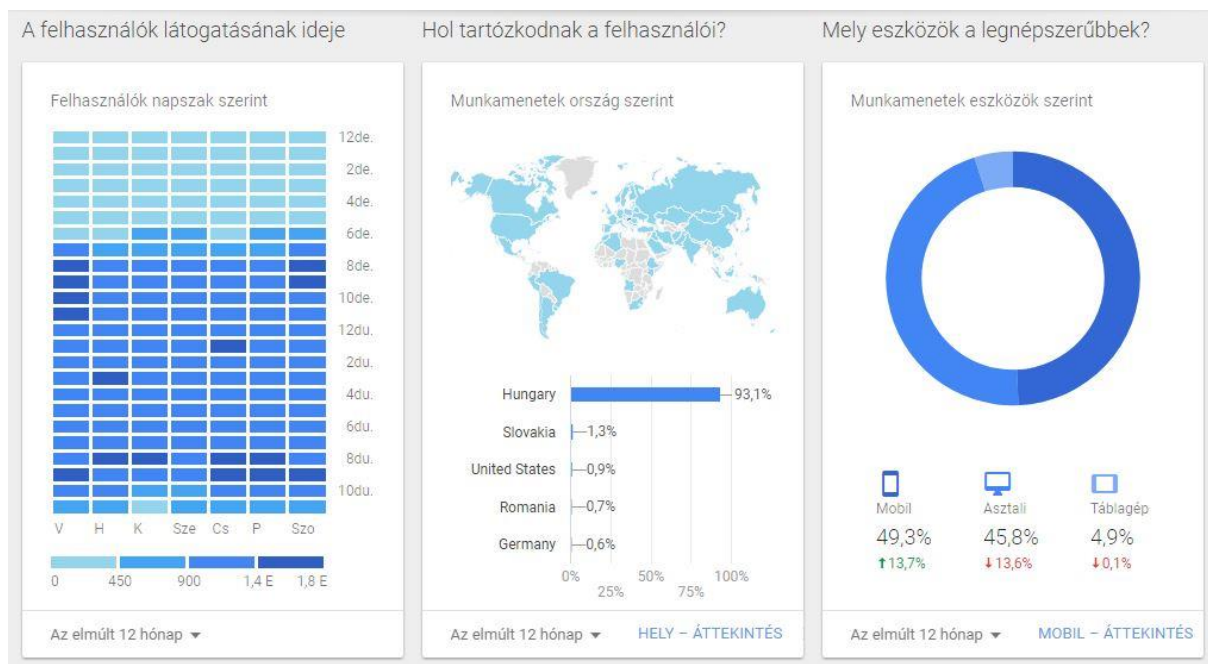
A felhasználók látogatásának ideje

Felhasználók napszak szerint

12de.
2de.
4de.
6de.
8de.
10de.
12du.
2du.
4du.
6du.
8du.
10du.

V H K Sze Cs P Szo

0 450 900 1,4 E 1,8 E

Az elmúlt 12 hónap ▾

Hol tartózkodnak a felhasználói?

Munkamenetek ország szerint

| | |
|---|---|
| Hungary | 93,1% |
| Slovakia | 1,3% |
| United States | 0,9% |
| Romania | 0,7% |
| Germany | 0,6% |

0% 25% 50% 75% 100%

Az elmúlt 12 hónap ▾ HELY – ÁTTEKINTÉS

Mely eszközök a legnépszerűbbek?

Munkamenetek eszközök szerint

Mobil 49,3% ↑13,7%
Asztali 45,8% ↓13,6%
Táblagép 4,9% ↓0,1%

Az elmúlt 12 hónap ▾ MOBIL – ÁTTEKINTÉS